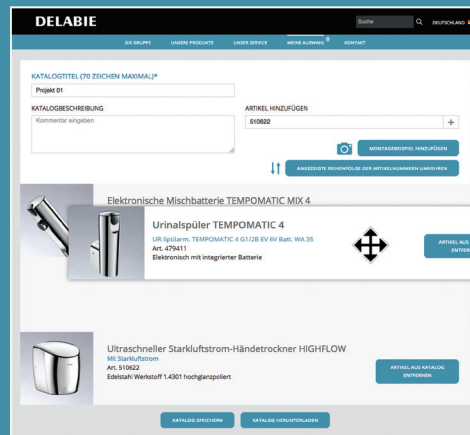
DELABIE

Suche

DEUTSCHLAND

DIE GRUPPE UNSERE PRODUKTE UNSER SERVICE MEINE AUSWAHL 0 KONTAKT

KATALOGTITEL (70 ZEICHEN MAXIMAL)*

Projekt 01

KATALOGBESCHREIBUNG

Kommentar eingeben

ARTIKEL HINZUFÜGEN

510622

+

MONTAGEBEISPIEL HINZUFÜGEN

ANGEZEIGTE REIHENFOLGE DER ARTIKELNUMMERN UMKEHREN

Elektronische Mischbatterie TEMPOMATIC MIX 4

Urinalspüler TEMPOMATIC 4

UR-Spülarm. TEMPOMATIC 4 G1/2B EV 6V Batt. WA 35

Art. 479411

Elektronisch mit integrierter Batterie

ARTIKEL AUS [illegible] ENTFERN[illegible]

Ultraschneller Starkluftstrom-Händetrockner HIGHFLOW

Mit Starkluftstrom

Art. 510622

Edelstahl Werkstoff 1.4301 hochglanzpoliert

ARTIKEL AUS KATALOG ENTFERNEN

KATALOG SPEICHERN

KATALOG HERUNTERLADEN